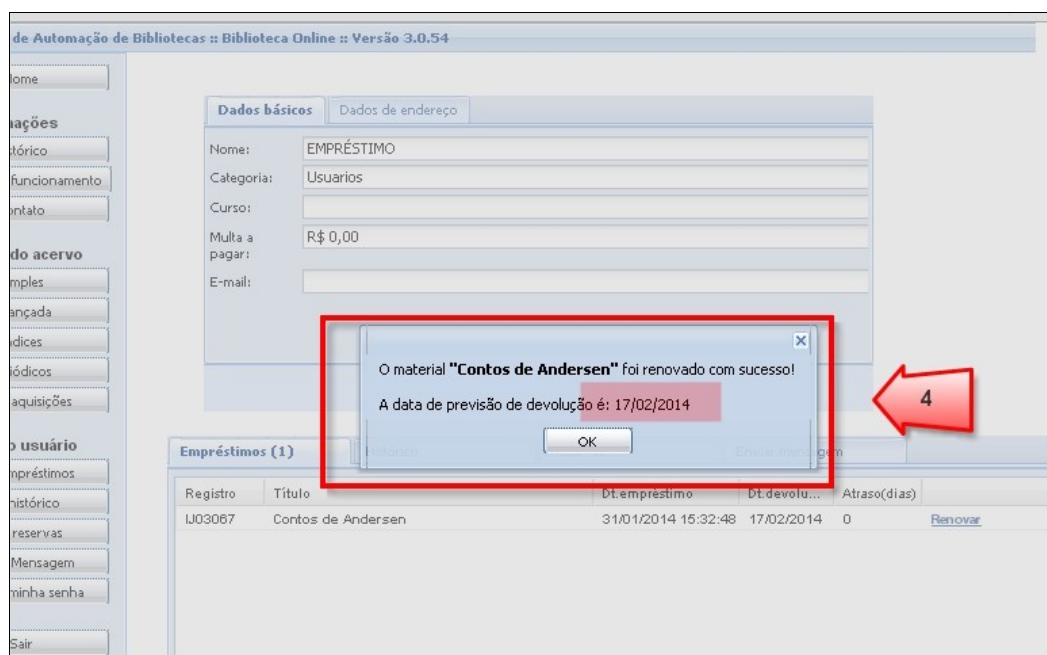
de Automação de Bibliotecas :: Biblioteca Online :: Versão 3.0.54

lome

nações
stórico
funcionamento
ontato

do acervo
mples
ançada
dices
iódicos
aquisições

o usuário
mpréstimos
nistórico
reservas
Mensagem
minha senha

Sair

Dados básicos | Dados de endereço

Nome: EMPRÉSTIMO
Categoria: Usuarios
Curso:
Multa a pagar: R$ 0,00
E-mail:

×
O material **"Contos de Andersen"** foi renovado com sucesso!

A data de previsão de devolução é: 17/02/2014

OK

4

Empréstimos (1) | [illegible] | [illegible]

| Registro | Título | Dt.empréstimo | Dt.devolu... | Atraso(dias) | |
|---|---|---|---|---|---|
| IJ03067 | Contos de Andersen | 31/01/2014 15:32:48 | 17/02/2014 | 0 | Renovar |